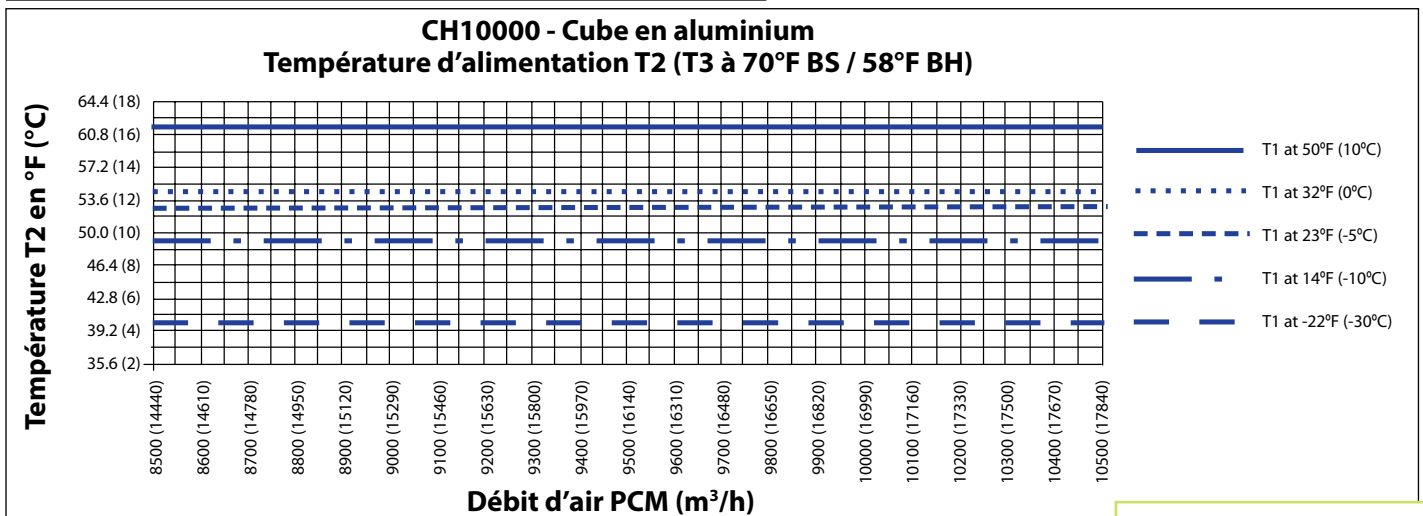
CH10000 - Cube en aluminium
Température d'alimentation T2 (T3 à 70°F BS / 58°F BH)

Température T2 en °F (°C)

64.4 (18)
60.8 (16)
57.2 (14)
53.6 (12)
50.0 (10)
46.4 (8)
42.8 (6)
39.2 (4)
35.6 (2)

8500 (14440)
8600 (14610)
8700 (14780)
8800 (14950)
8900 (15120)
9000 (15290)
9100 (15460)
9200 (15630)
9300 (15800)
9400 (15970)
9500 (16140)
9600 (16310)
9700 (16480)
9800 (16650)
9900 (16820)
10000 (16990)
10100 (17160)
10200 (17330)
10300 (17500)
10400 (17670)
10500 (17840)

Débit d'air PCM ($m^3/h$)

T1 at 50ºF (10ºC)
T1 at 32ºF (0ºC)
T1 at 23ºF (-5ºC)
T1 at 14ºF (-10ºC)
T1 at -22ºF (-30ºC)